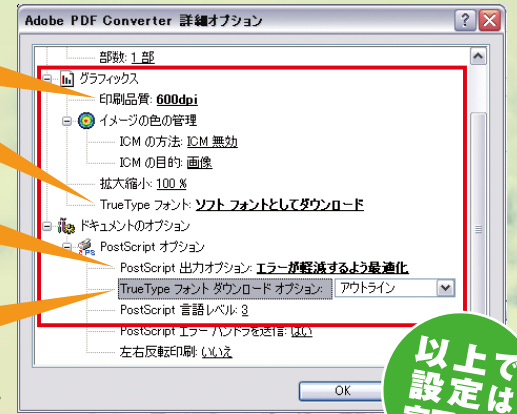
Adobe PDF Converter 詳細オプション

部数: 1 部
グラフィックス
印刷品質: 600dpi
イメージの色の管理
ICM の方法: ICM 無効
ICM の目的: 画像
拡大縮小: 100 %
TrueType フォント: ソフト フォントとしてダウンロード
ドキュメントのオプション
PostScript オプション
PostScript 出力オプション: エラーが軽減するよう最適化
TrueType フォント ダウンロード オプション: アウトライン
PostScript 言語レベル: 3
PostScript エラー ハンドラを送信: はい
左右反転印刷: いいえ

OK

以上で設定は
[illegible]